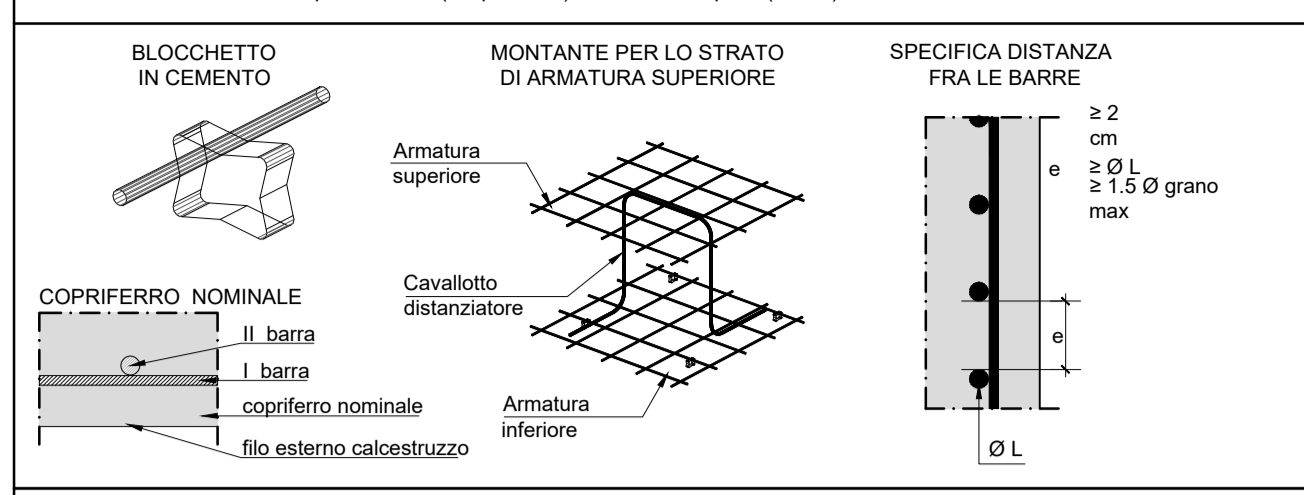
BLOCCHETTO IN CEMENTO

MONTANTE PER LO STRATO DI ARMATURA SUPERIORE

SPECIFICA DISTANZA FRA LE BARRE

Armatura superiore

Cavallotto distanziatore

Armatura inferiore

COPRIFERRO NOMINALE

II barra

I barra

copriferro nominale

filo esterno calcestruzzo

≥ 2 cm
≥ Ø L
≥ 1.5 Ø grano max

e

e

Ø L